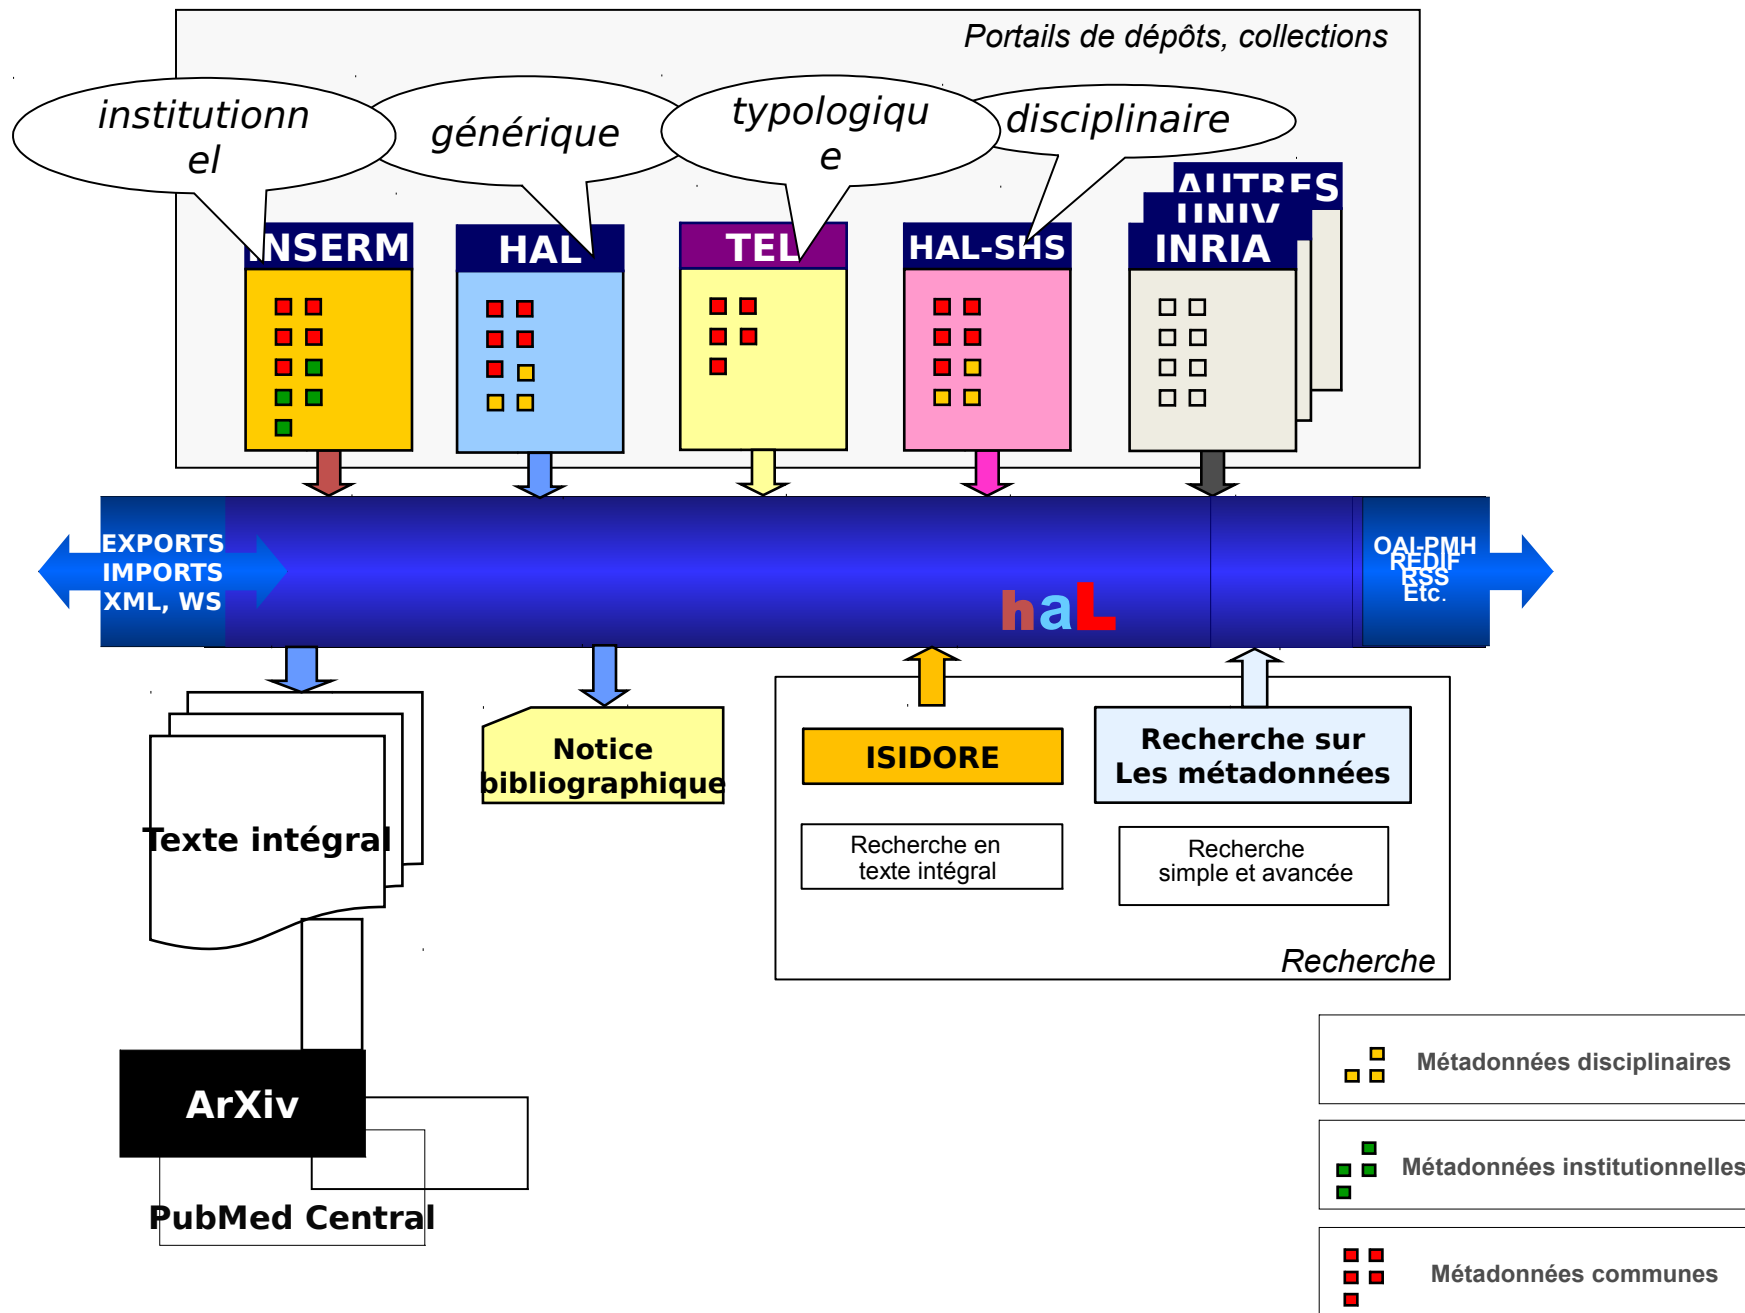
Portails de dépôts, collections

institutionnel

générique

typologique

disciplinaire

AUTRES

UNIV

NSERM

HAL

TEL

HAL-SHS

INRIA

EXPORTS
IMPORTS
XML, WS

haL

OAI-PMH
REDIF
RSS
Etc.

Texte intégral

Notice bibliographique

ISIDORE

Recherche sur Les métadonnées

Recherche en texte intégral

Recherche simple et avancée

Recherche

ArXiv

PubMed Central

Métadonnées disciplinaires

Métadonnées institutionnelles

Métadonnées communes